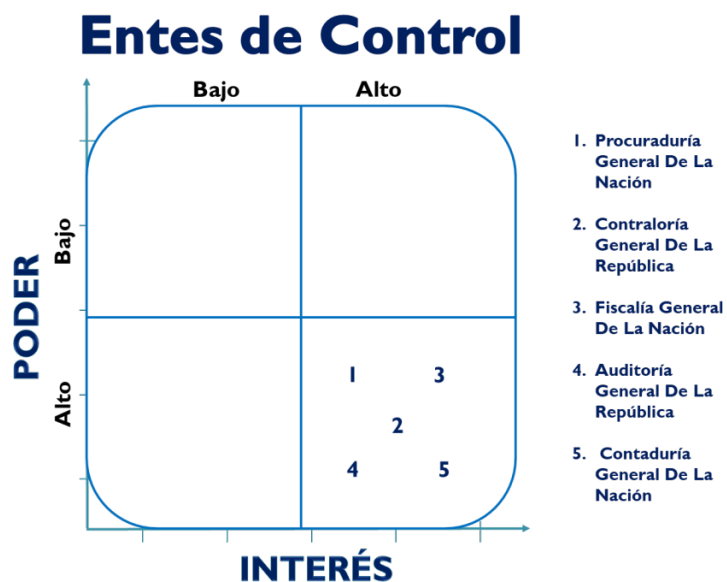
Entes de Control

Bajo

Alto

PODER

Bajo

Alto

1

3

2

4

5

INTERÉS

1. Procuraduría General De La Nación

2. Contraloría General De La República

3. Fiscalía General De La Nación

4. Auditoría General De La República

5. Contaduría General De La Nación